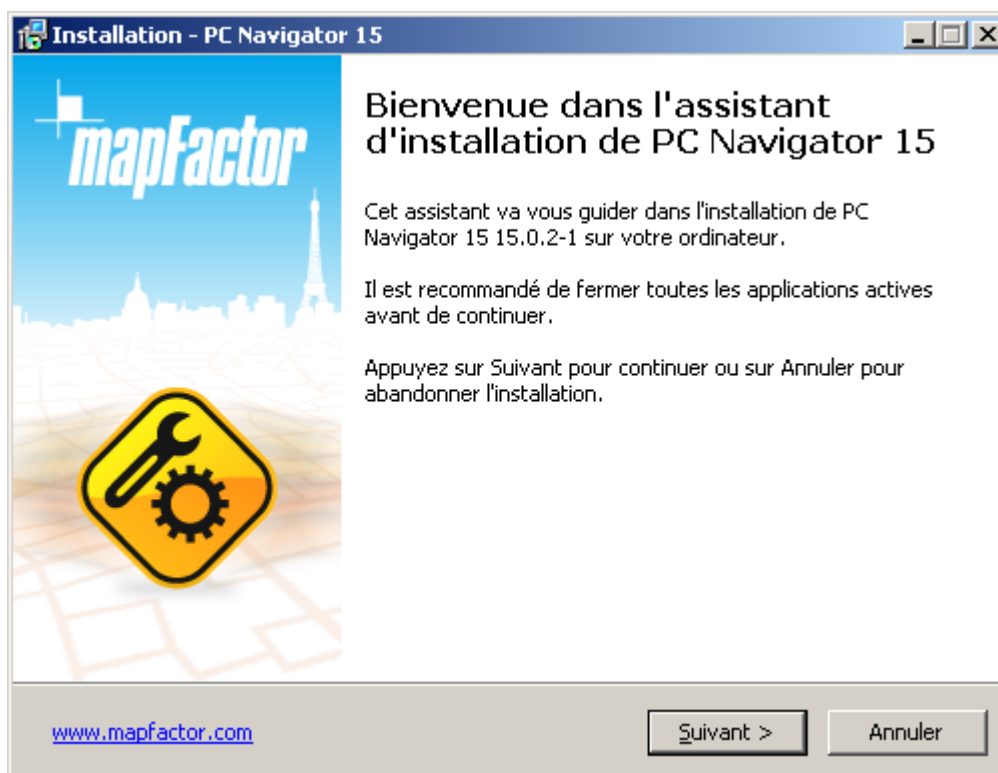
Installation - PC Navigator 15

mapFactor

Bienvenue dans l'assistant d'installation de PC Navigator 15

Cet assistant va vous guider dans l'installation de PC Navigator 15 15.0.2-1 sur votre ordinateur.

Il est recommandé de fermer toutes les applications actives avant de continuer.

Appuyez sur Suivant pour continuer ou sur Annuler pour abandonner l'installation.

www.mapfactor.com

Suivant >

Annuler